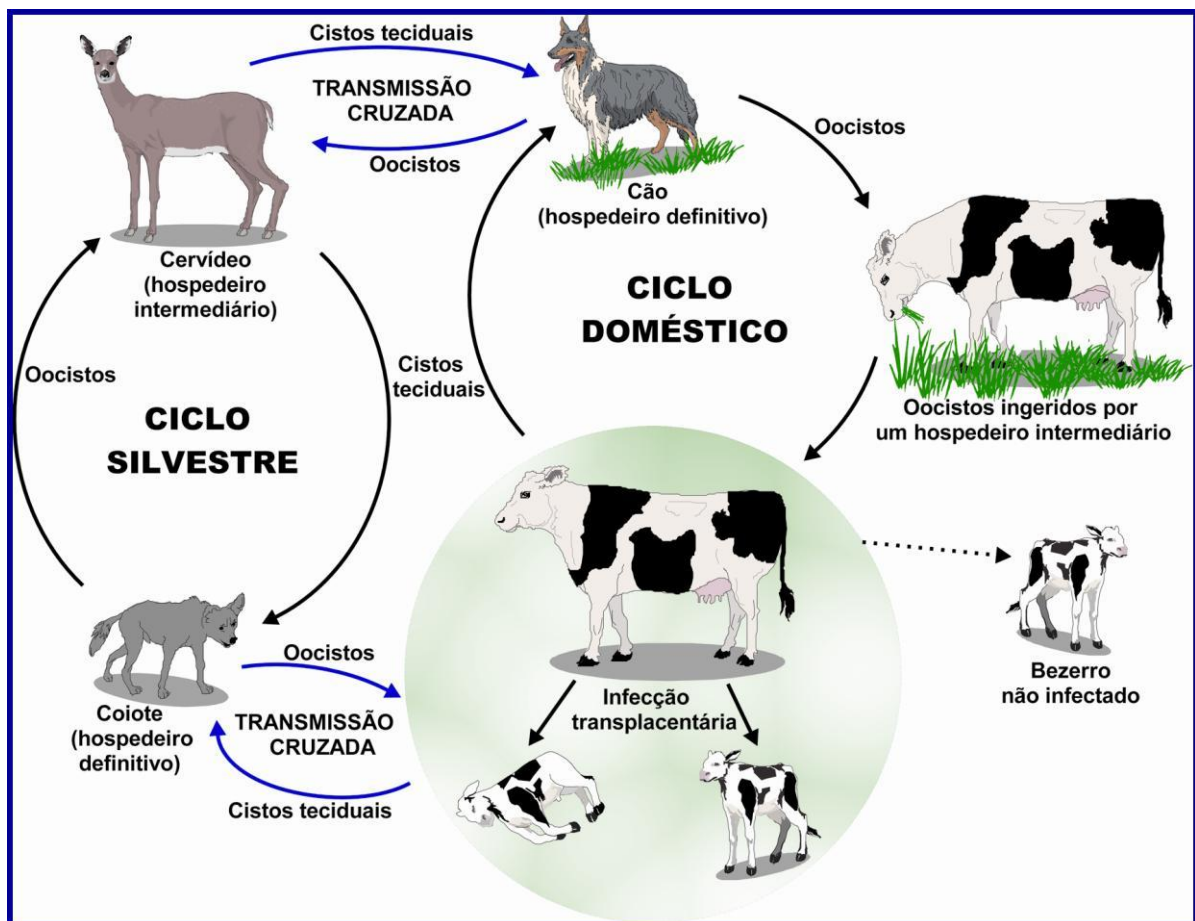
Cistos teciduais

TRANSMISSÃO CRUZADA

Oocistos

Cão (hospedeiro definitivo)

Oocistos

Cervídeo (hospedeiro intermediário)

CICLO DOMÉSTICO

Oocistos

Cistos teciduais

CICLO SILVESTRE

Oocistos ingeridos por um hospedeiro intermediário

Bezerro não infectado

Oocistos

Coiote (hospedeiro definitivo)

TRANSMISSÃO CRUZADA

Cistos teciduais

Infecção transplacentária